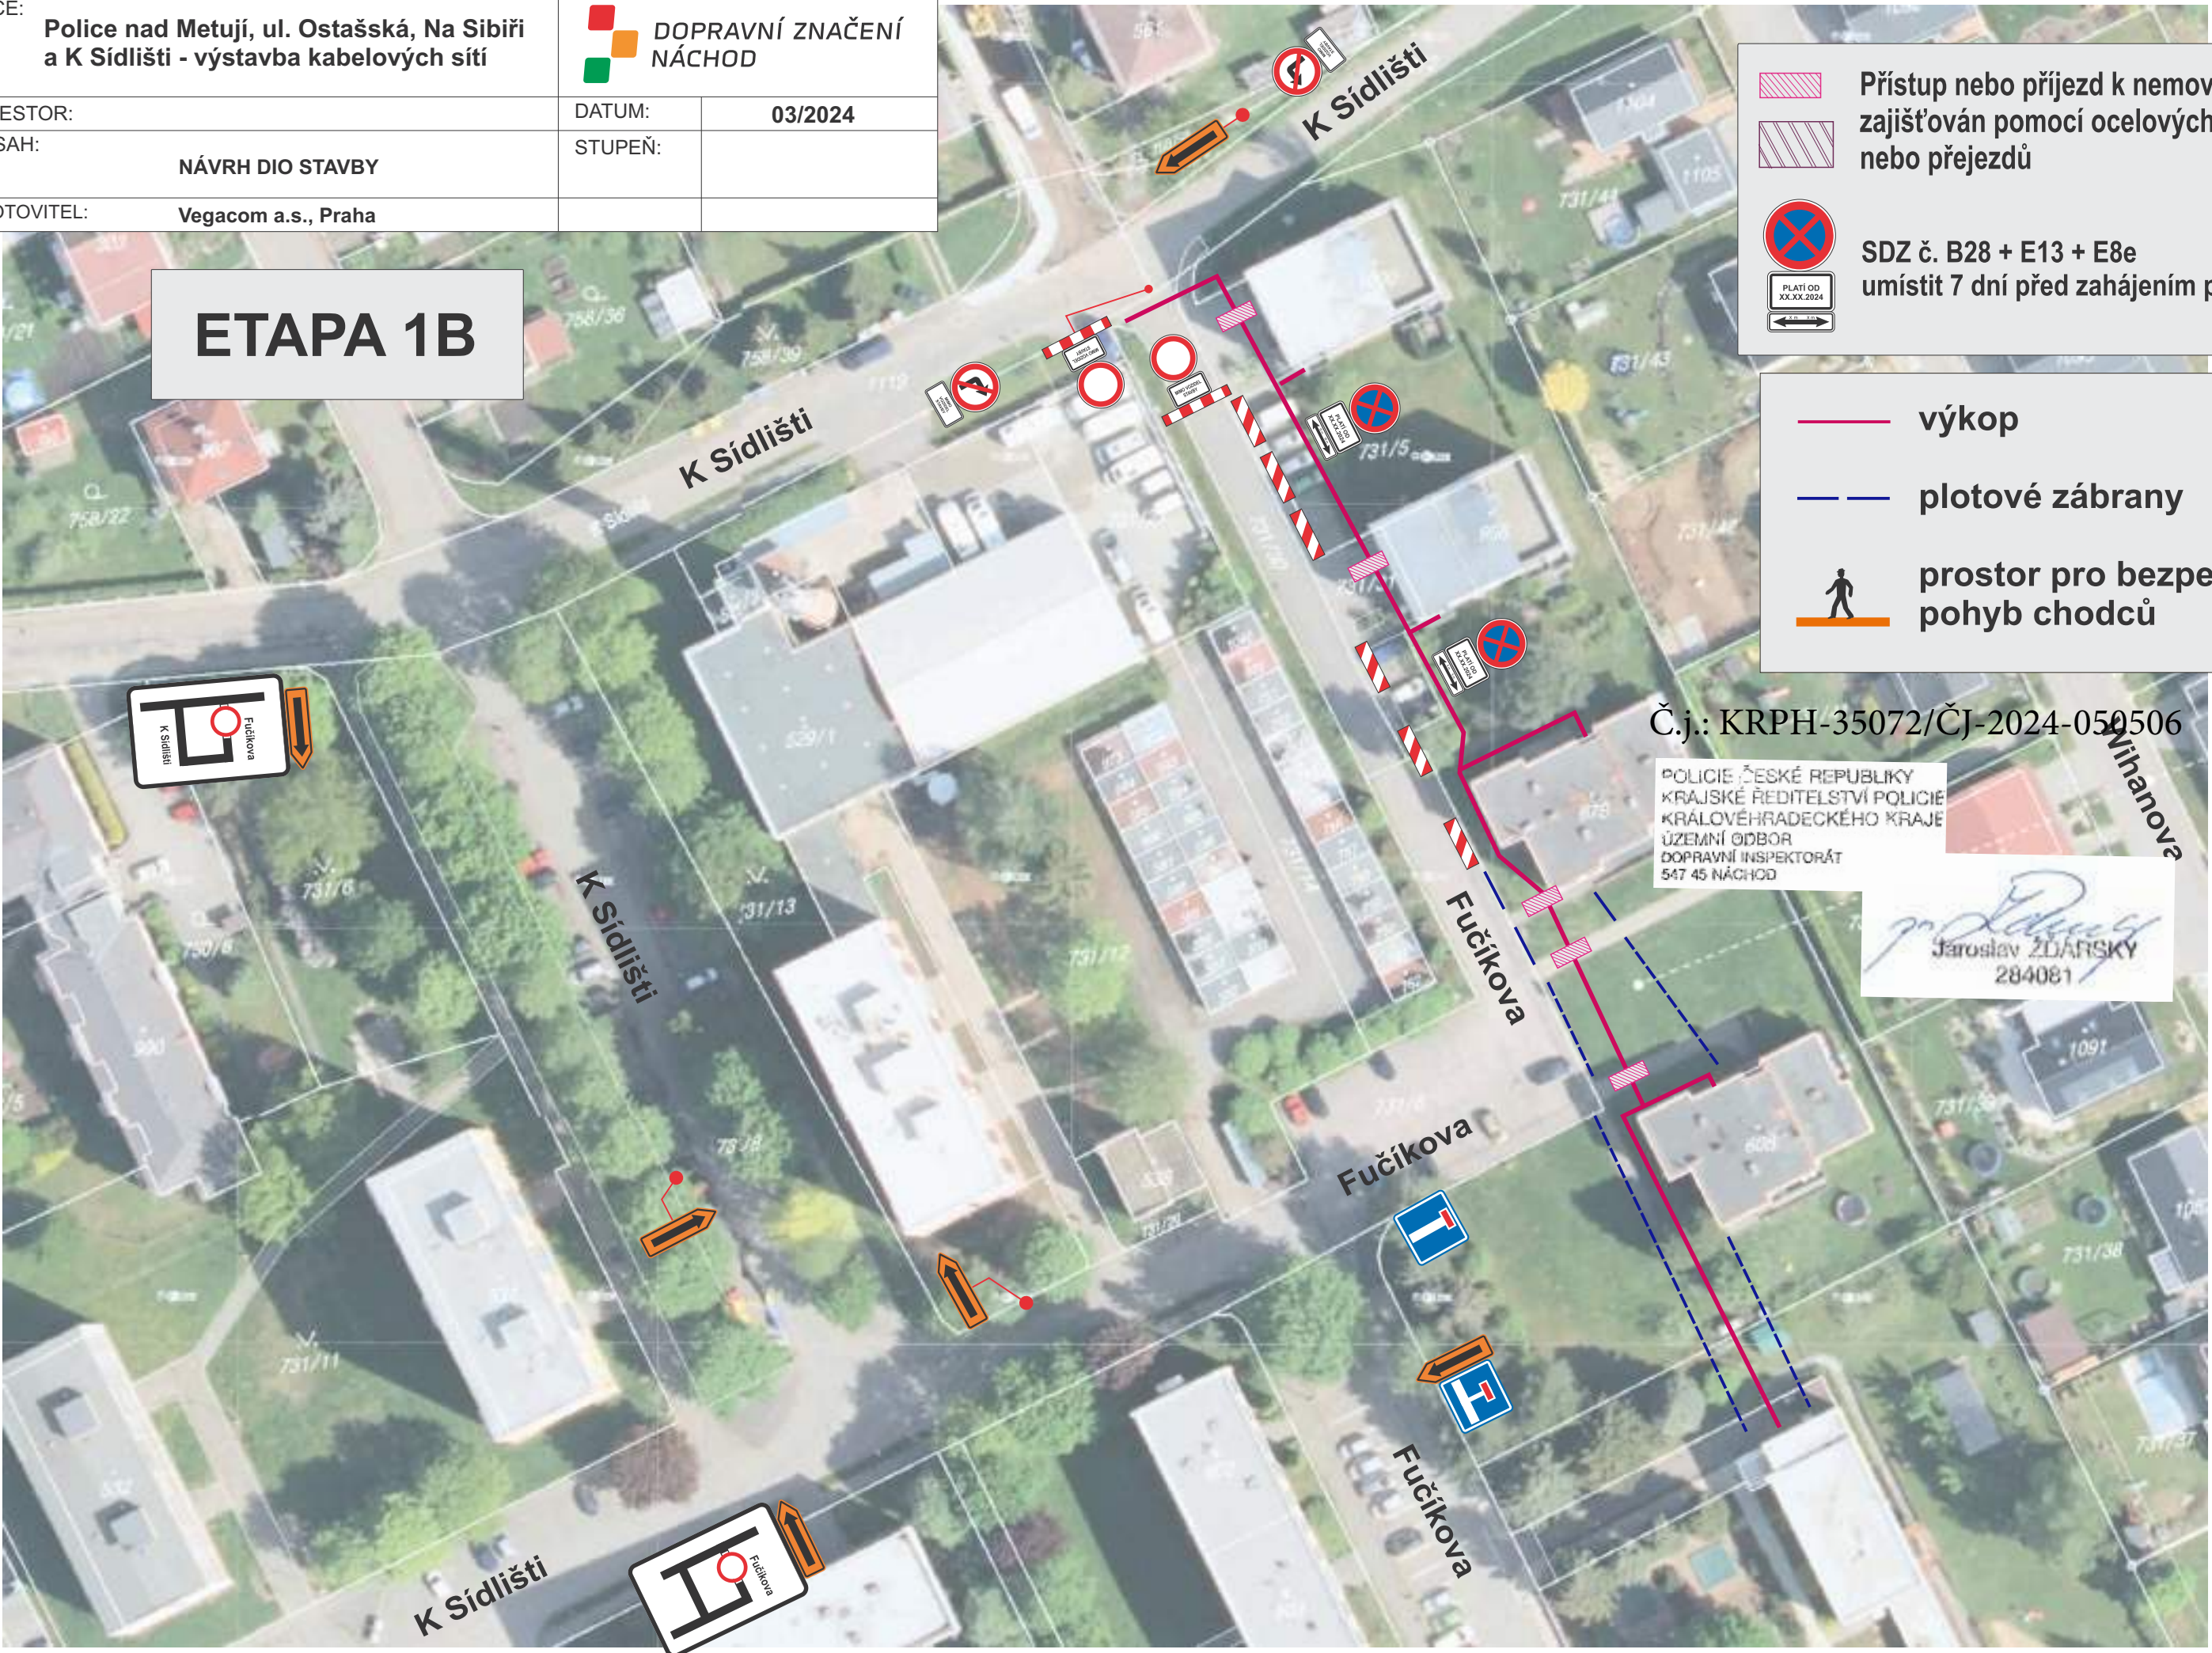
CE: Police nad Metují, ul. Ostašská, Na Sibiři a K Sídlišti - výstavba kabelových sítí

DOPRAVNÍ ZNAČENÍ NÁCHOD

ESTOR:
DATUM: 03/2024
SAH: NÁVRH DIO STAVBY
STUPEŇ:
OTOVITEL: Vegacom a.s., Praha

ETAPA 1B

Přístup nebo příjezd k nemov
zajišťován pomocí ocelových
nebo přejezdů

PLATÍ OD XX.XX.2024
SDZ č. B28 + E13 + E8e
umístit 7 dní před zahájením p

výkop
plotové zábrany
prostor pro bezpe
pohyb chodců

K Sídlišti
K Sídlišti
K Sídlišti
K Sídlišti
Fučíkova
Fučíkova
Fučíkova
Vihanova

K Sídlišti
Fučíkova

Č.j.: KRPH-35072/ČJ-2024-050506

POLICIE ČESKÉ REPUBLIKY
KRAJSKÉ ŘEDITELSTVÍ POLICIE
KRÁLOVÉHRADECKÉHO KRAJE
ÚZEMNÍ ODBOR
DOPRAVNÍ INSPEKTORÁT
547 45 NÁCHOD

Jaroslav ŽDÁRSKÝ
284081